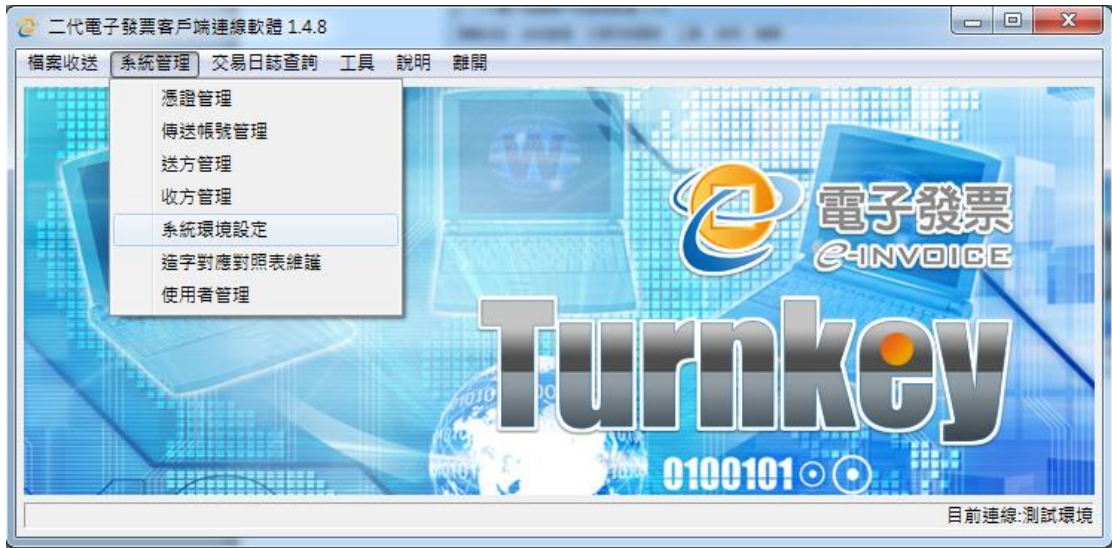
二代電子發票客戶端連線軟體 1.4.8

檔案收送 系統管理 交易日誌查詢 工具 說明 離開

憑證管理
傳送帳號管理
送方管理
收方管理
系統環境設定
造字對應對照表維護
使用者管理

電子發票
e-INVOICE
Turnkey
0100101

目前連線:測試環境